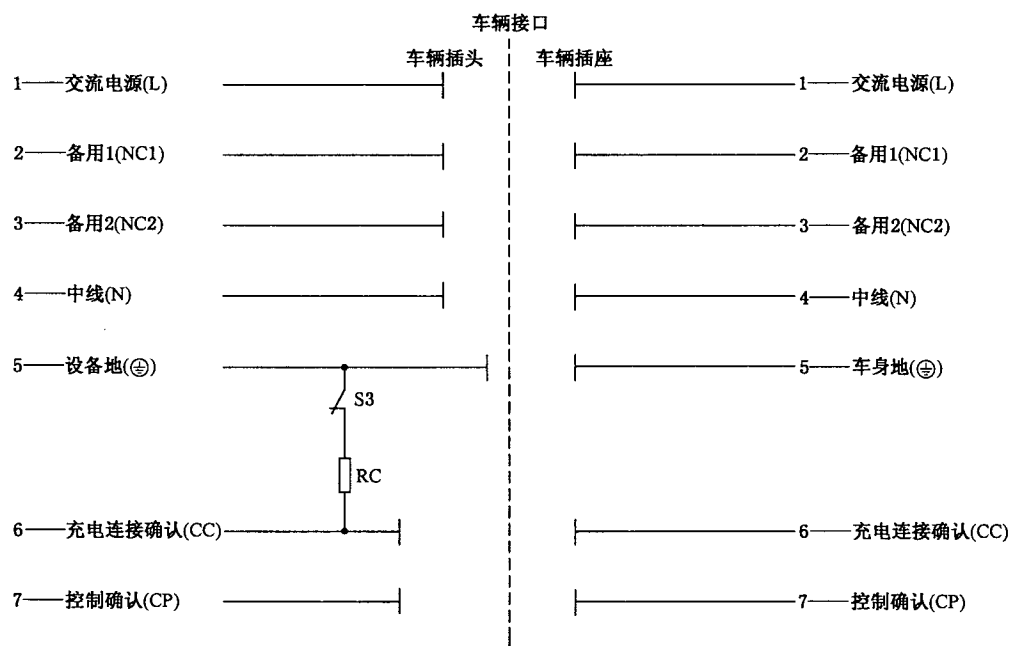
车辆接口

车辆插头

车辆插座

1——交流电源(L)

1——交流电源(L)

2——备用1(NC1)

2——备用1(NC1)

3——备用2(NC2)

3——备用2(NC2)

4——中线(N)

4——中线(N)

5——设备地(⏚)

5——车身地(⏚)

S3

RC

6——充电连接确认(CC)

6——充电连接确认(CC)

7——控制确认(CP)

7——控制确认(CP)